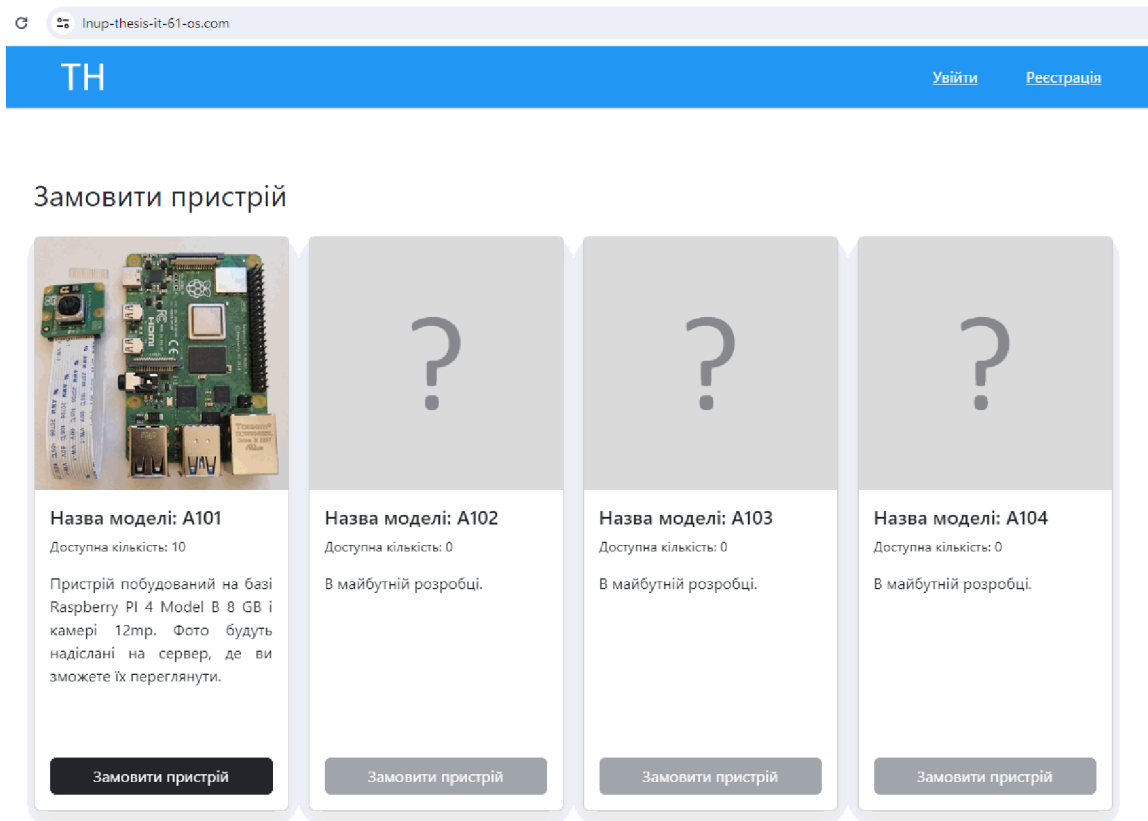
lnup-thesis-it-61-os.com

TH

Увійти Реєстрація

Замовити пристрій

?

?

?

Назва моделі: A101

Доступна кількість: 10

Пристрій побудований на базі Raspberry PI 4 Model B 8 GB і камері 12mp. Фото будуть надіслані на сервер, де ви зможете їх переглянути.

Замовити пристрій

Назва моделі: A102

Доступна кількість: 0

В майбутній розробці.

Замовити пристрій

Назва моделі: A103

Доступна кількість: 0

В майбутній розробці.

Замовити пристрій

Назва моделі: A104

Доступна кількість: 0

В майбутній розробці.

Замовити пристрій